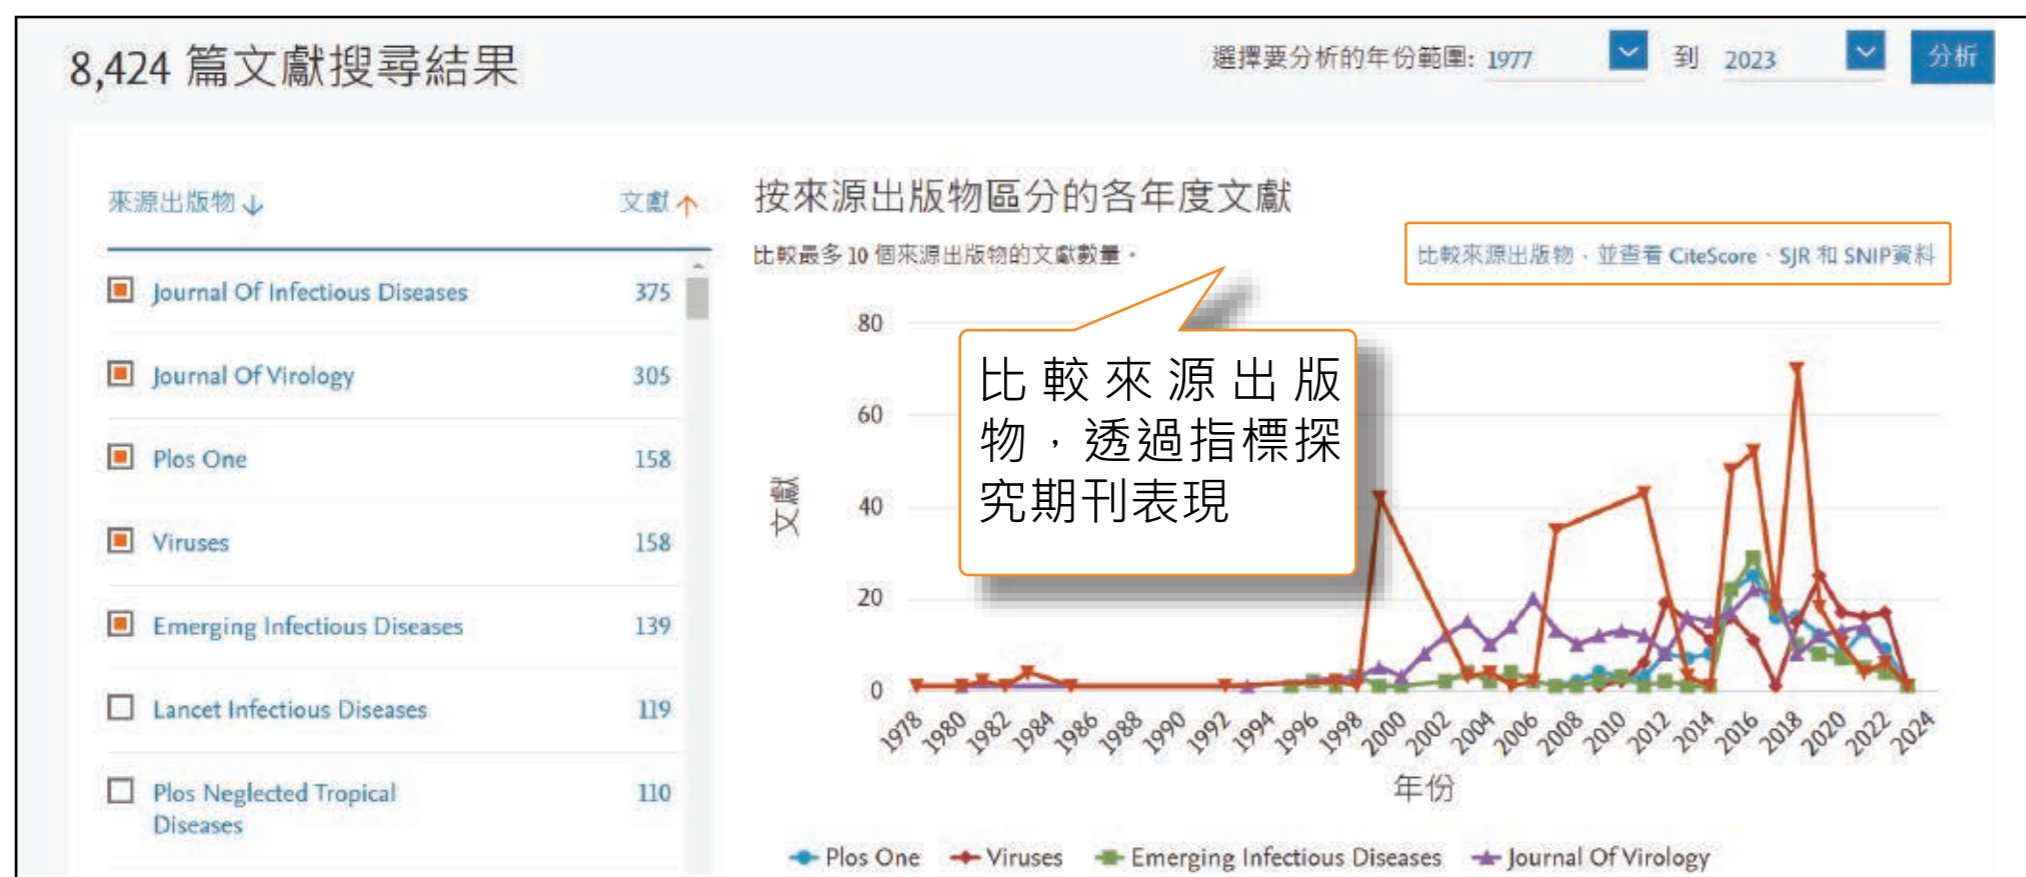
8,424 篇文獻搜尋結果

選擇要分析的年份範圍: 1977 到 2023 分析

來源出版物 ↓ 文獻 ↑

| | | |
|---|---|---|
| ☑ | Journal Of Infectious Diseases | 375 |
| ☑ | Journal Of Virology | 305 |
| ☑ | Plos One | 158 |
| ☑ | Viruses | 158 |
| ☑ | Emerging Infectious Diseases | 139 |
| ☐ | Lancet Infectious Diseases | 119 |
| ☐ | Plos Neglected Tropical Diseases | 110 |

按來源出版物區分的各年度文獻

比較最多 10 個來源出版物的文獻數量。

比較來源出版物，並查看 CiteScore、SJR 和 SNIP資料

比較來源出版物，透過指標探究期刊表現

80
60
40
20
0

文獻

1978 1980 1982 1984 1986 1988 1990 1992 1994 1996 1998 2000 2002 2004 2006 2008 2010 2012 2014 2016 2018 2020 2022 2024

年份

Plos One   Viruses   Emerging Infectious Diseases   Journal Of Virology